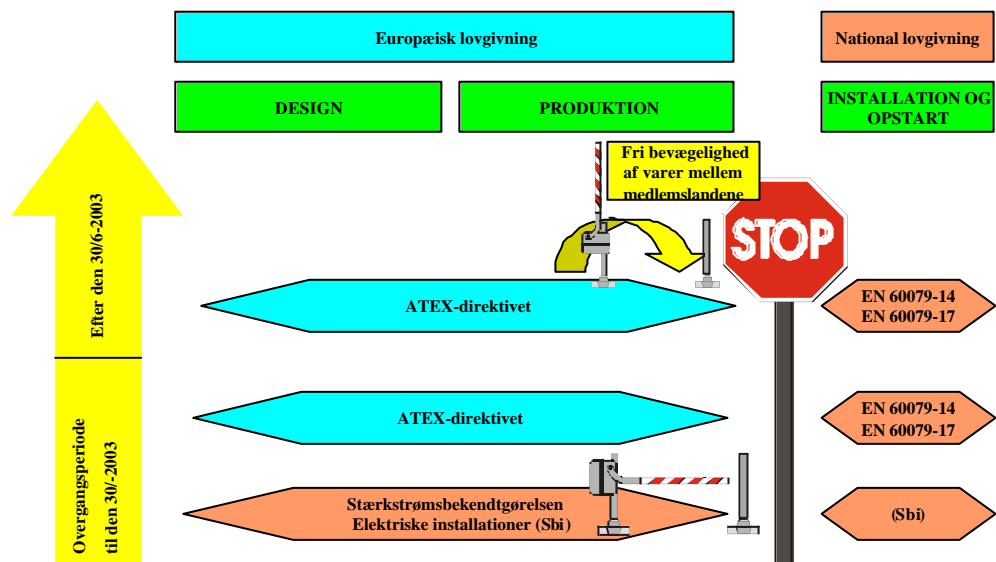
Europæisk lovgivning

National lovgivning

DESIGN

PRODUKTION

INSTALLATION OG OPSTART

Fri bevægelighed af varer mellem medlemslandene

STOP

Efter den 30/6-2003

Overgangsperiode til den 30/-2003

ATEX-direktivet

EN 60079-14
EN 60079-17

ATEX-direktivet

EN 60079-14
EN 60079-17

Stærkstrømsbekendtgørelsen
Elektriske installationer (Sbi)

(Sbi)